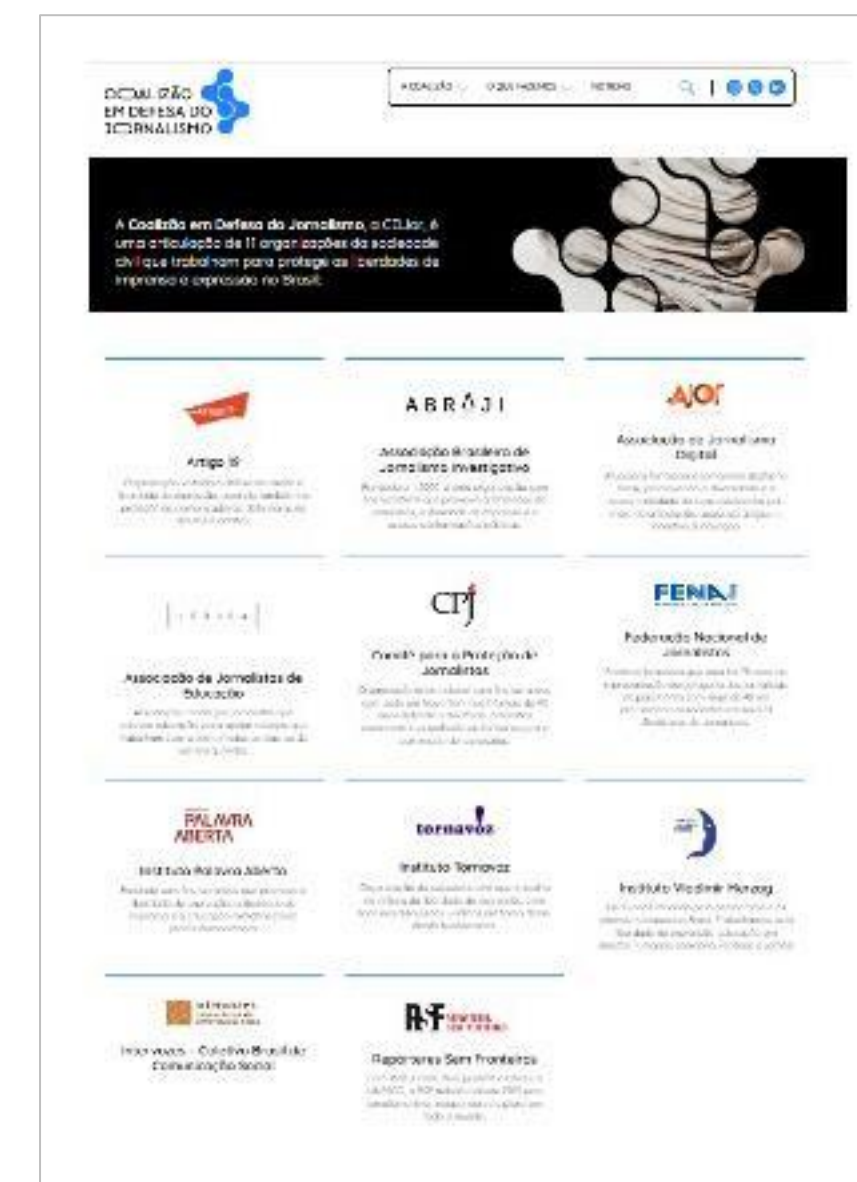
COALIZÃO EM DEFESA DO JORNALISMO

A COALIZÃO | O QUE FAZEMOS | NOTÍCIAS

A **Coalizão em Defesa do Jornalismo**, a CDJor, é uma articulação de 11 organizações da sociedade civil que trabalham para proteger as liberdades de imprensa e expressão no Brasil.

ARTIGO 19

Artigo 19

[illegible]

ABRAJI

Associação Brasileira de Jornalismo Investigativo

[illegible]

AJOR

Associação de Jornalismo Digital

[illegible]

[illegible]

Associação de Jornalistas de Educação

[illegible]

CPJ

Comitê para a Proteção de Jornalistas

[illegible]

FENAJ

Federação Nacional de Jornalistas

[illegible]

PALAVRA ABERTA

Instituto Palavra Aberta

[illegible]

tornavoz

Instituto Tornavoz

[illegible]

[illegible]

Instituto Vladimir Herzog

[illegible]

INTERVOZES

Intervozes – Coletivo Brasil de Comunicação Social

RSF

Repórteres Sem Fronteiras

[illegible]